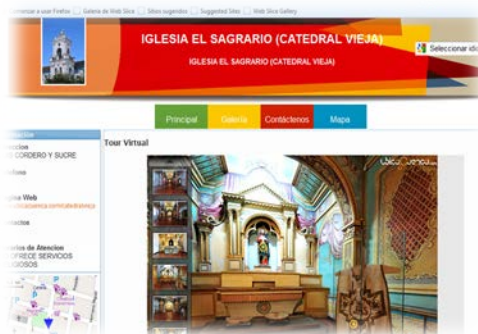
Comenzar a usar Firefox Galería de Web Slice Sitios sugeridos Suggested Sites Web Slice Gallery

IGLESIA EL SAGRARIO (CATEDRAL VIEJA)

IGLESIA EL SAGRARIO (CATEDRAL VIEJA)

Seleccionar id

Principal Galeria Contáctenos Mapa

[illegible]ación

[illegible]ccion
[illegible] CORDERO Y SUCRE

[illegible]fono

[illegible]gina Web
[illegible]cuenca.com/catedralvieja

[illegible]ctos

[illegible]rios de Atencion
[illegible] OFRECE SERVICIOS
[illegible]GIOSOS

Tour Virtual

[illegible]cuenca.com